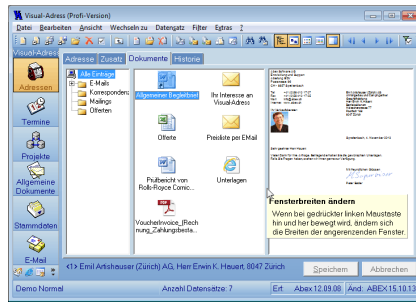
Visual-Adress (Profi-Version)

Datei Bearbeiten Ansicht Wechseln zu Datensatz Filter Extras ?

Visual-Adress

Adressen

Termine

Projekte

Allgemeine Dokumente

Stammdaten

E-Mail

Adresse Zusatz Dokumente Historie

Alle Einträge
E-Mails
Korrespondenz
Mailings
Offerten

Allgemeiner Begleitbrief

Ihr Interesse an Visual-Adress

Offerte

Preisliste per EMail

Preisbericht von Rolls-Royce Comic...

Unterlagen

VoucherInvoice_[Rech nung_Zahlungsbeste...

Fensterbreiten ändern

Wenn bei gedrückter linken Maustaste hin und her bewegt wird, ändern sich die Breiten der angerenzenden Fenster.

<1> Emil Artisheuser (Zürich) AG, Herr Erwin K. Hauert, 8047 Zürich

Speichern

Abbrechen

Demo Normal

Anzahl Datensätze: 7

Erf.: Abex 12.09.08

Änd.: ABEX 15.10.13